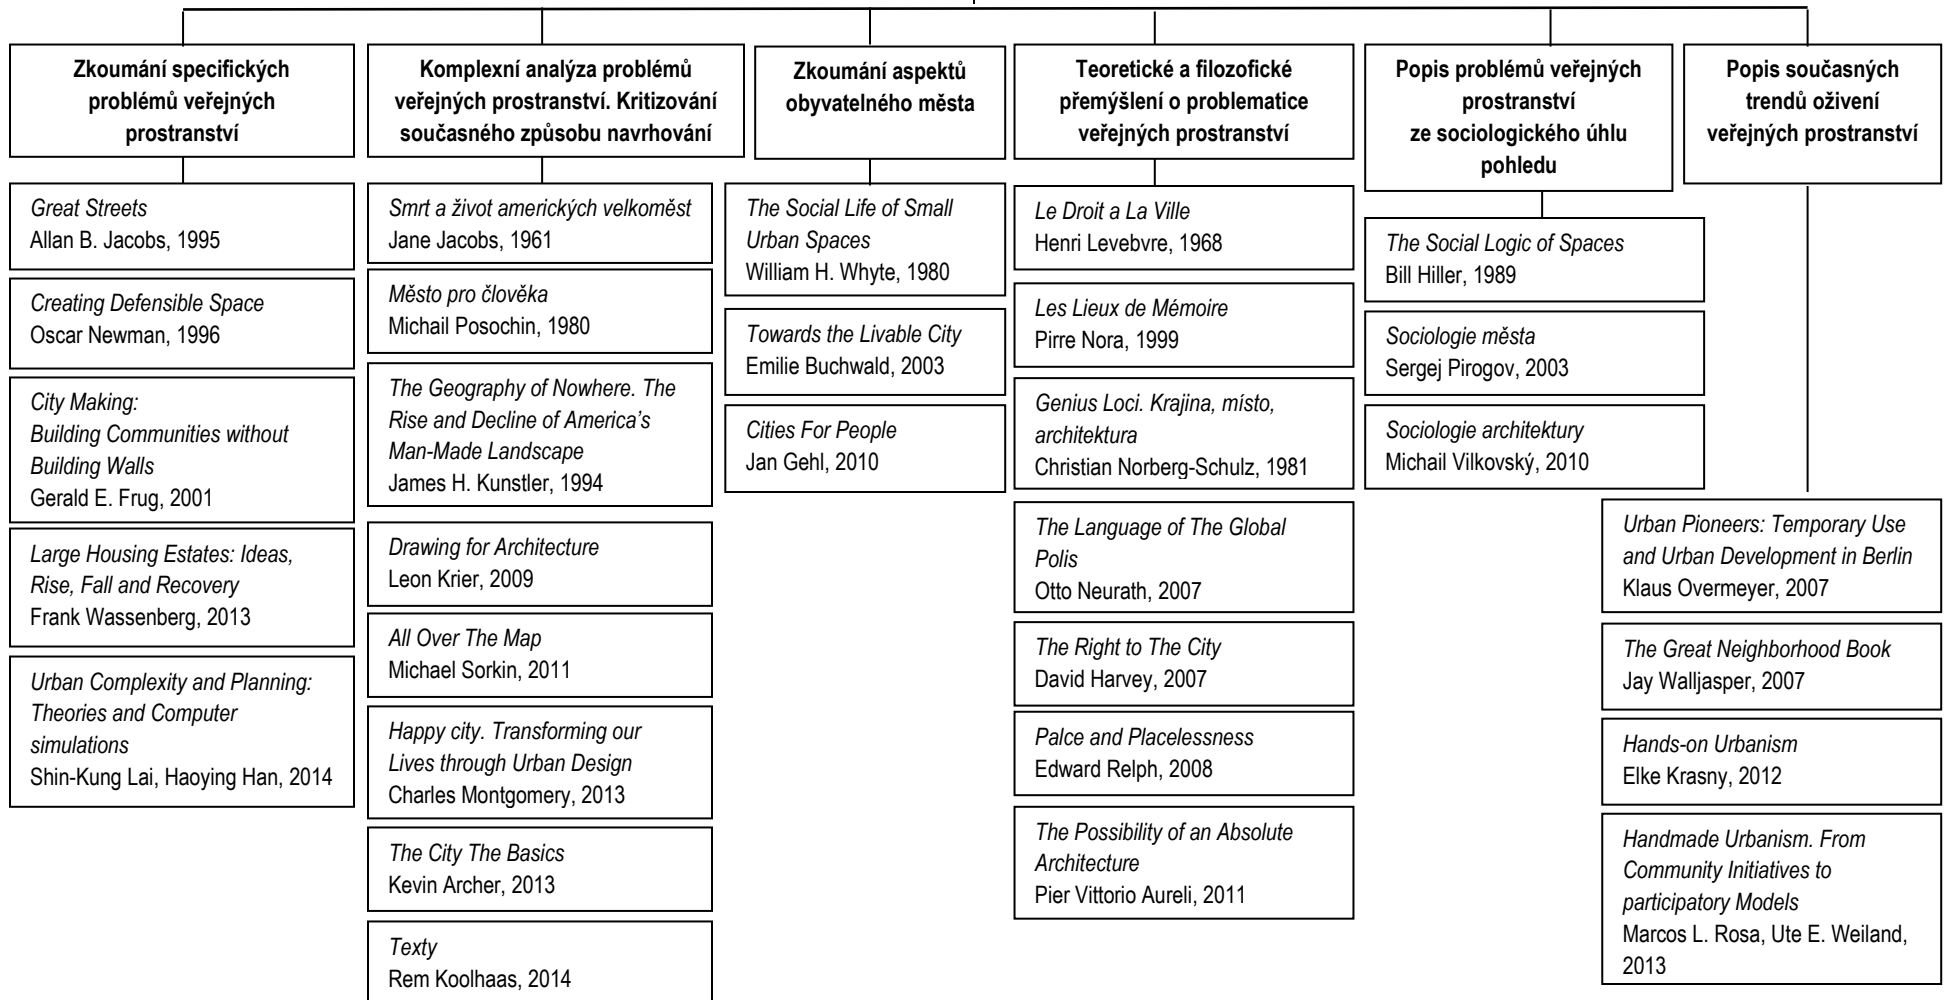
**Zkoumání specifických problémů veřejných prostranství**

*Great Streets*
Allan B. Jacobs, 1995

*Creating Defensible Space*
Oscar Newman, 1996

*City Making: Building Communities without Building Walls*
Gerald E. Frug, 2001

*Large Housing Estates: Ideas, Rise, Fall and Recovery*
Frank Wassenberg, 2013

*Urban Complexity and Planning: Theories and Computer simulations*
Shin-Kung Lai, Haoying Han, 2014

**Komplexní analýza problémů veřejných prostranství. Kritizování současného způsobu navrhování**

*Smrt a život amerických velkoměst*
Jane Jacobs, 1961

*Město pro člověka*
Michail Posochin, 1980

*The Geography of Nowhere. The Rise and Decline of America's Man-Made Landscape*
James H. Kunstler, 1994

*Drawing for Architecture*
Leon Krier, 2009

*All Over The Map*
Michael Sorkin, 2011

*Happy city. Transforming our Lives through Urban Design*
Charles Montgomery, 2013

*The City The Basics*
Kevin Archer, 2013

*Texty*
Rem Koolhaas, 2014

**Zkoumání aspektů obyvatelného města**

*The Social Life of Small Urban Spaces*
William H. Whyte, 1980

*Towards the Livable City*
Emilie Buchwald, 2003

*Cities For People*
Jan Gehl, 2010

**Teoretické a filozofické přemýšlení o problematice veřejných prostranství**

*Le Droit a La Ville*
Henri Levebvre, 1968

*Les Lieux de Mémoire*
Pirre Nora, 1999

*Genius Loci. Krajina, místo, architektura*
Christian Norberg-Schulz, 1981

*The Language of The Global Polis*
Otto Neurath, 2007

*The Right to The City*
David Harvey, 2007

*Palce and Placelessness*
Edward Relph, 2008

*The Possibility of an Absolute Architecture*
Pier Vittorio Aureli, 2011

**Popis problémů veřejných prostranství ze sociologického úhlu pohledu**

*The Social Logic of Spaces*
Bill Hiller, 1989

*Sociologie města*
Sergej Pirogov, 2003

*Sociologie architektury*
Michail Vilkovský, 2010

**Popis současných trendů oživení veřejných prostranství**

*Urban Pioneers: Temporary Use and Urban Development in Berlin*
Klaus Overmeyer, 2007

*The Great Neighborhood Book*
Jay Walljasper, 2007

*Hands-on Urbanism*
Elke Krasny, 2012

*Handmade Urbanism. From Community Initiatives to participatory Models*
Marcos L. Rosa, Ute E. Weiland, 2013